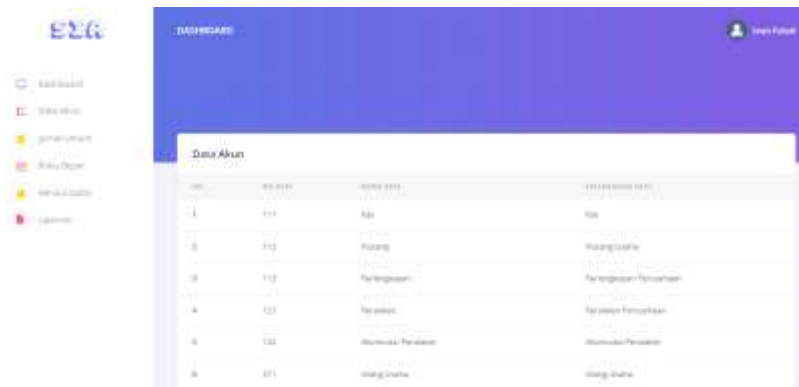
SIA

Dashboard
Data Akun
Jurnal Umum
Buku Besar
Neraca Saldo
Laporan

DASHBOARD

Iwan Futsal

Data Akun

| NO | NO AKUN | NAMA AKUN | KETERANGAN AKUN |
|---|---|---|---|
| 1 | 111 | Kas | Kas |
| 2 | 112 | Piutang | Piutang Usaha |
| 3 | 113 | Perlengkapan | Perlengkapan Perusahaan |
| 4 | 121 | Peralatan | Peralatan Perusahaan |
| 5 | 122 | Akumulasi Peralatan | Akumulasi Peralatan |
| 6 | 211 | Utang Usaha | Utang Usaha |